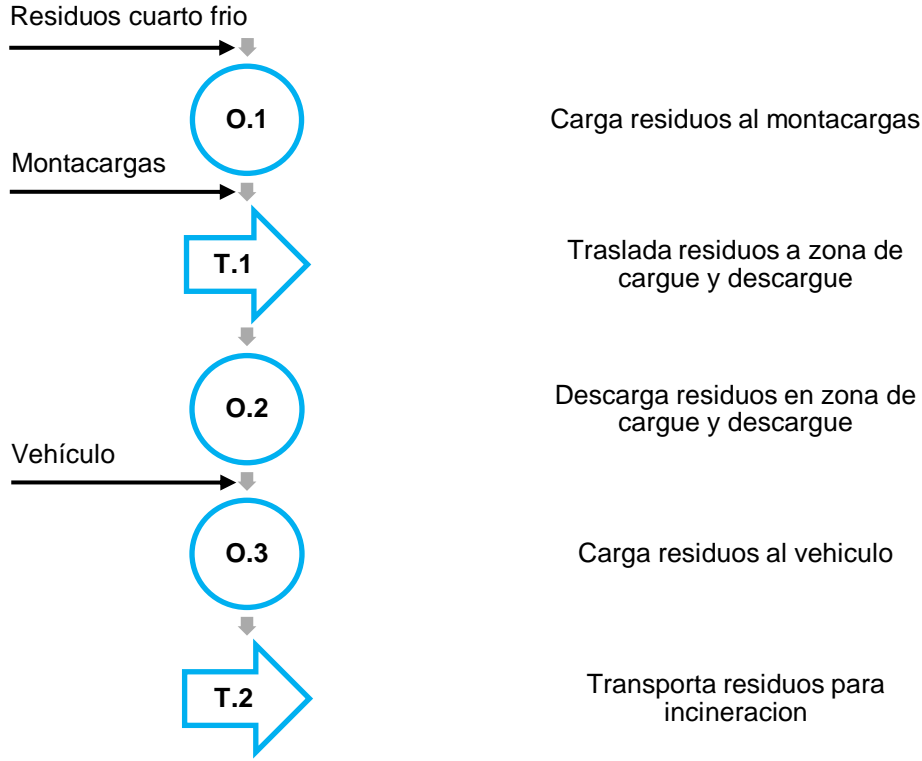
Residuos cuarto frio

O.1

Carga residuos al montacargas

Montacargas

T.1

Traslada residuos a zona de cargue y descargue

O.2

Descarga residuos en zona de cargue y descargue

Vehículo

O.3

Carga residuos al vehiculo

T.2

Transporta residuos para incineracion